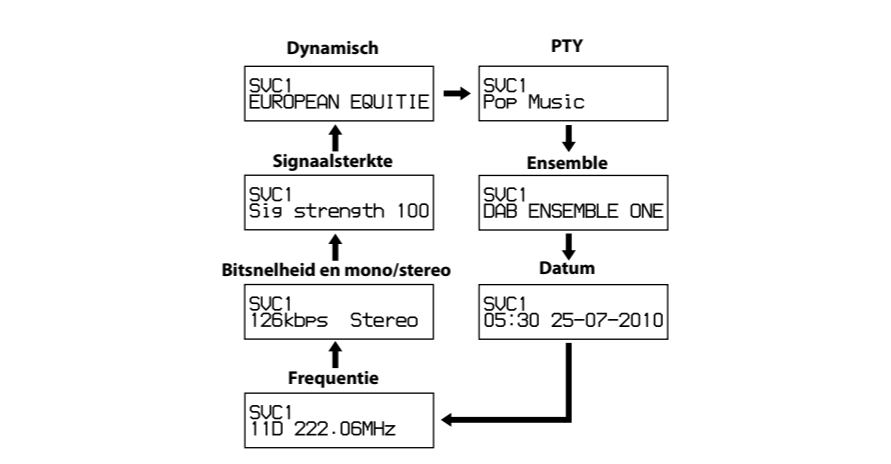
Dynamisch

SVC1
EUROPEAN EQUITIE

PTY

SVC1
Pop Music

Signaalsterkte

SVC1
Sig strength 100

Ensemble

SVC1
DAB ENSEMBLE ONE

Bitsnelheid en mono/stereo

SVC1
128kbps Stereo

Datum

SVC1
05:30 25-07-2010

Frequentie

SVC1
11D 222.06MHz